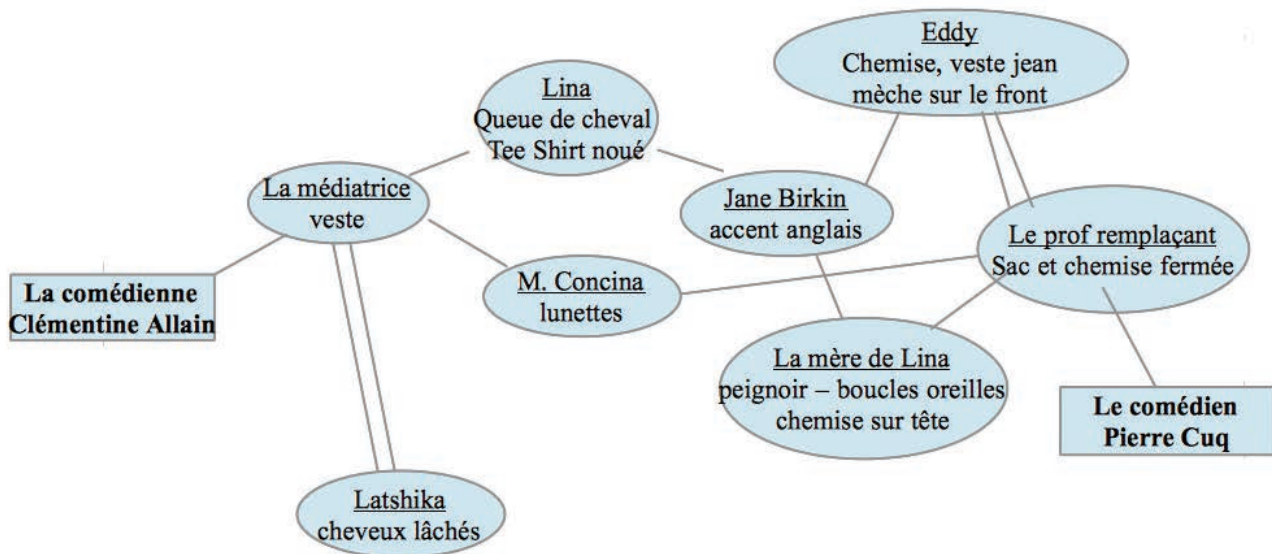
Eddy
Chemise, veste jean
mèche sur le front

Lina
Queue de cheval
Tee Shirt noué

La médiatrice
veste

Jane Birkin
accent anglais

Le prof remplaçant
Sac et chemise fermée

La comédienne
Clémentine Allain

M. Concina
lunettes

La mère de Lina
peignoir – boucles oreilles
chemise sur tête

Le comédien
Pierre Cuq

Latshika
cheveux lâchés